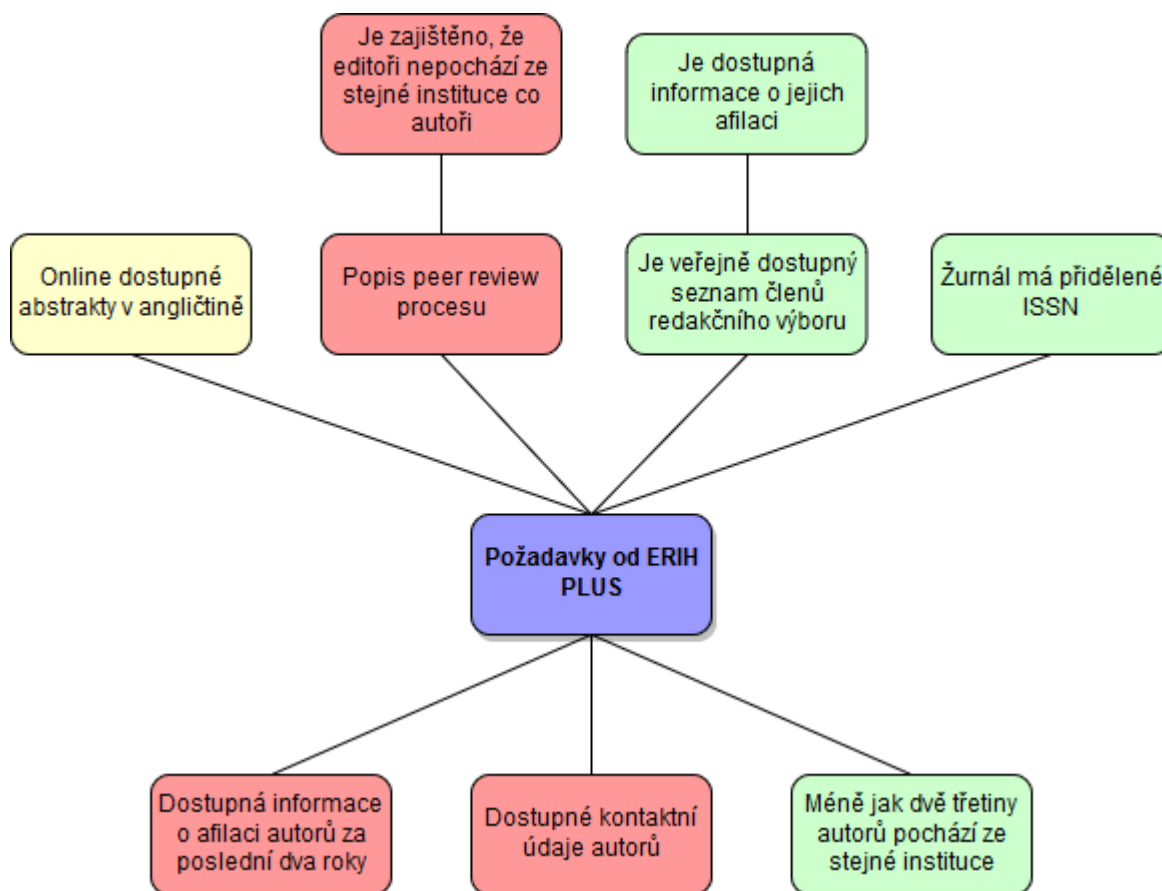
Je zajištěno, že editoři nepochází ze stejné instituce co autoři

Je dostupná informace o jejich afilaci

Online dostupné abstrakty v angličtině

Popis peer review procesu

Je veřejně dostupný seznam členů redakčního výboru

Žurnál má přidělené ISSN

Požadavky od ERIH PLUS

Dostupná informace o afilaci autorů za poslední dva roky

Dostupné kontaktní údaje autorů

Méně jak dvě třetiny autorů pochází ze stejné instituce